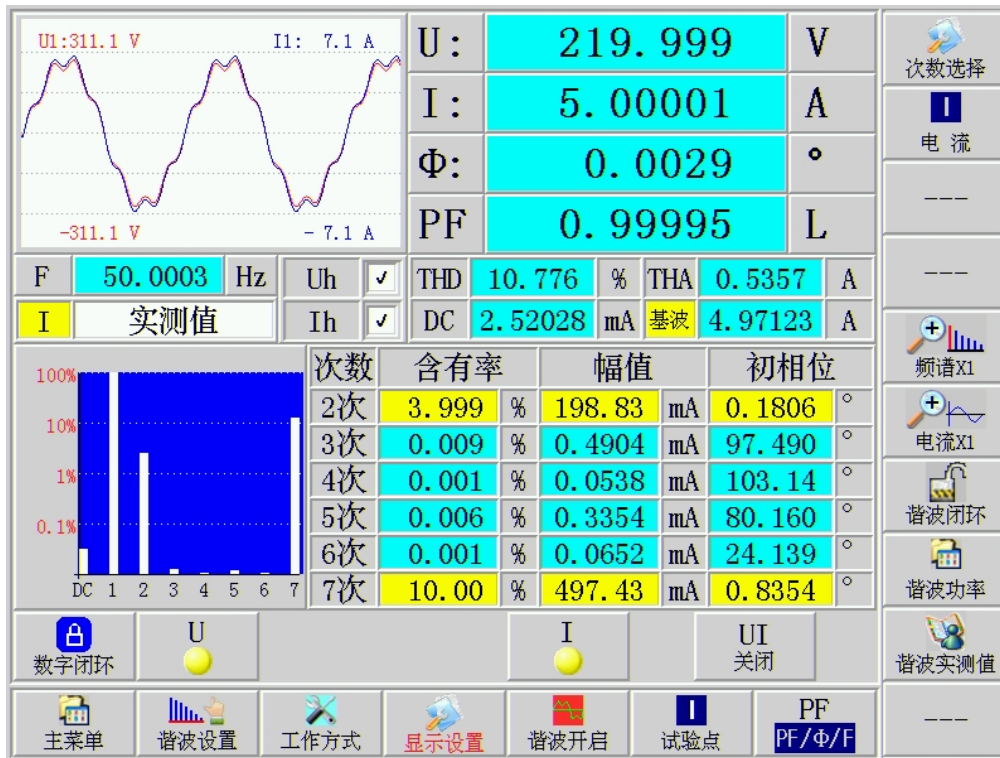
U1:311.1 V I1: 7.1 A

-311.1 V - 7.1 A

U: 219.999 V

I: 5.00001 A

Φ: 0.0029 °

PF 0.99995 L

次数选择

I
电 流

---

---

F 50.0003 Hz Uh ✓

I 实测值 Ih ✓

THD 10.776 % THA 0.5357 A

DC 2.52028 mA 基波 4.97123 A

100%
10%
1%
0.1%
DC 1 2 3 4 5 6 7

| 次数 | 含有率 | | 幅值 | | 初相位 | |
|---|---|---|---|---|---|---|
| 2次 | 3.999 | % | 198.83 | mA | 0.1806 | ° |
| 3次 | 0.009 | % | 0.4904 | mA | 97.490 | ° |
| 4次 | 0.001 | % | 0.0538 | mA | 103.14 | ° |
| 5次 | 0.006 | % | 0.3354 | mA | 80.160 | ° |
| 6次 | 0.001 | % | 0.0652 | mA | 24.139 | ° |
| 7次 | 10.00 | % | 497.43 | mA | 0.8354 | ° |

频谱X1

电流X1

谐波闭环

谐波功率

数字闭环 U I UI 关闭

谐波实测值

主菜单 谐波设置 工作方式 显示设置 谐波开启 I 试验点 PF PF/Φ/F

---